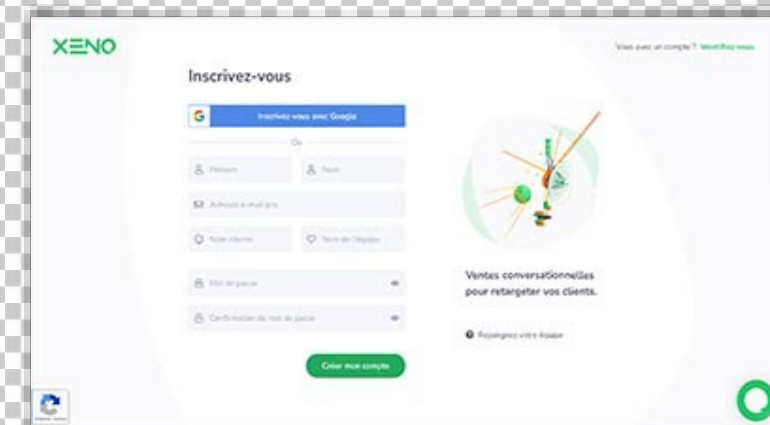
XENO

Vous avez un compte ? Identifiez-vous

Inscrivez-vous

G Inscrivez-vous avec Google

Ou

Prénom

Nom

Adresse e-mail pro

Votre intérêt

Taille de l'équipe

Mot de passe

Confirmation du mot de passe

Créer mon compte

Ventes conversationnelles pour retargeter vos clients.

Rejoignez votre équipe